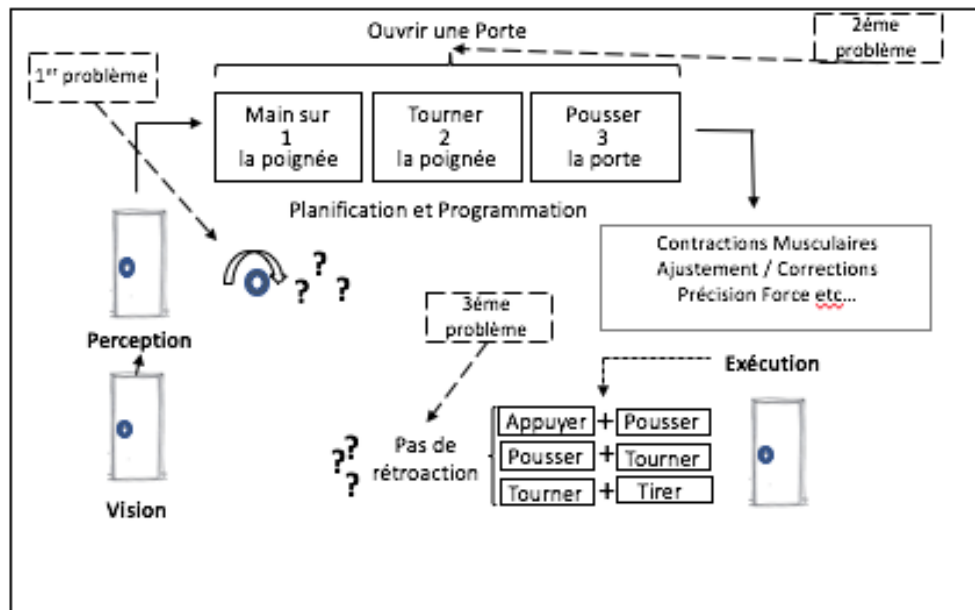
Ouvrir une Porte

2ème problème

$1^{er}$ problème

Main sur
1
la poignée

Tourner
2
la poignée

Pousser
3
la porte

Planification et Programmation

Contractions Musculaires
Ajustement / Corrections
Précision Force etc...

? ? ?

Perception

3ème problème

Exécution

Vision

? ? ?

Pas de rétroaction

| Appuyer | + | Pousser |
|---|---|---|
| Pousser | + | Tourner |
| Tourner | + | Tirer |